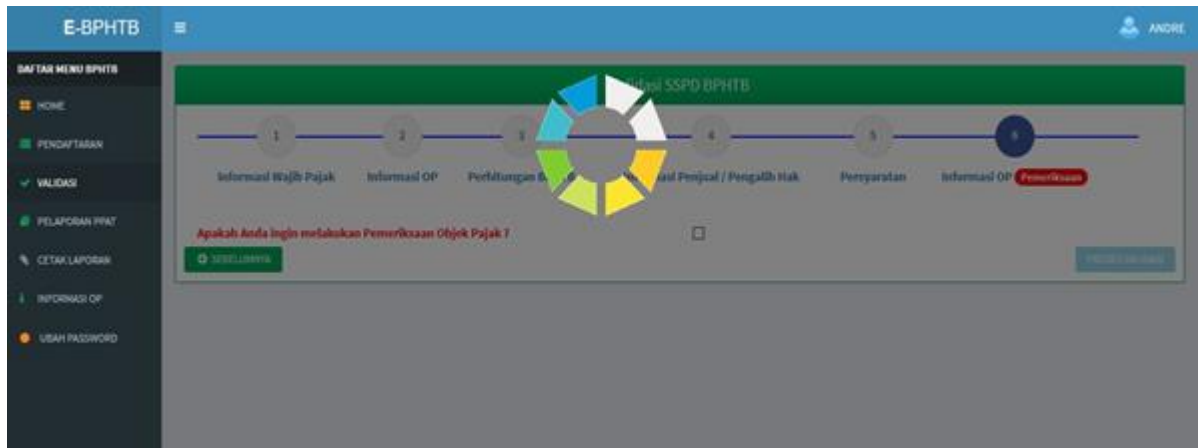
E-BPHTB

ANDRE

DAFTAR MENU BPHTB

HOME

PENDAFTARAN

VALIDASI

PELAPORAN PPAT

CETAK LAPORAN

INFORMASI OP

UBAH PASSWORD

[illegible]idasi SSPD BPHTB

1 2 3 4 5 6

Informasi Wajib Pajak

Informasi OP

Perhitungan B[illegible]

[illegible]asi Penjual / Pengalih Hak

Persyaratan

Informasi OP Pemeriksaan

Apakah Anda ingin melakukan Pemeriksaan Objek Pajak ?

SEBELUMNYA

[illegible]